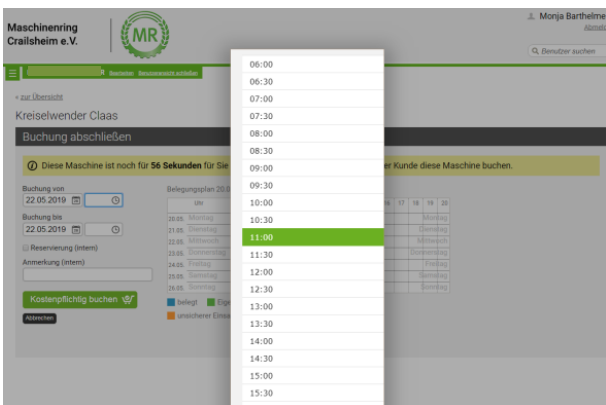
Maschinenring Crailsheim e.V.

MR

Monja Barthelme

Abmeld

Benutzer suchen

Bearbeiten Benutzeransicht schließen

« zur Übersicht

Kreiselwender Claas

Buchung abschließen

Diese Maschine ist noch für 56 Sekunden für Sie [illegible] er Kunde diese Maschine buchen.

Buchung von

22.05.2019

Buchung bis

22.05.2019

Reservierung (intern)

Anmerkung (intern)

Kostenpflichtig buchen

Abbrechen

Belegungsplan 20.0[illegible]

Uhr

| | | 16 | 17 | 18 | 19 | 20 | |
|---|---|---|---|---|---|---|---|
| 20.05. | Montag | | | | | | Montag |
| 21.05. | Dienstag | | | | | | Dienstag |
| 22.05. | Mittwoch | | | | | | Mittwoch |
| 23.05. | Donnerstag | | | | | | Donnerstag |
| 24.05. | Freitag | | | | | | Freitag |
| 25.05. | Samstag | | | | | | Samstag |
| 26.05. | Sonntag | | | | | | Sonntag |

belegt Eige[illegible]

unsicherer Einsa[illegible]

06:00
06:30
07:00
07:30
08:00
08:30
09:00
09:30
10:00
10:30
11:00
11:30
12:00
12:30
13:00
13:30
14:00
14:30
15:00
15:30